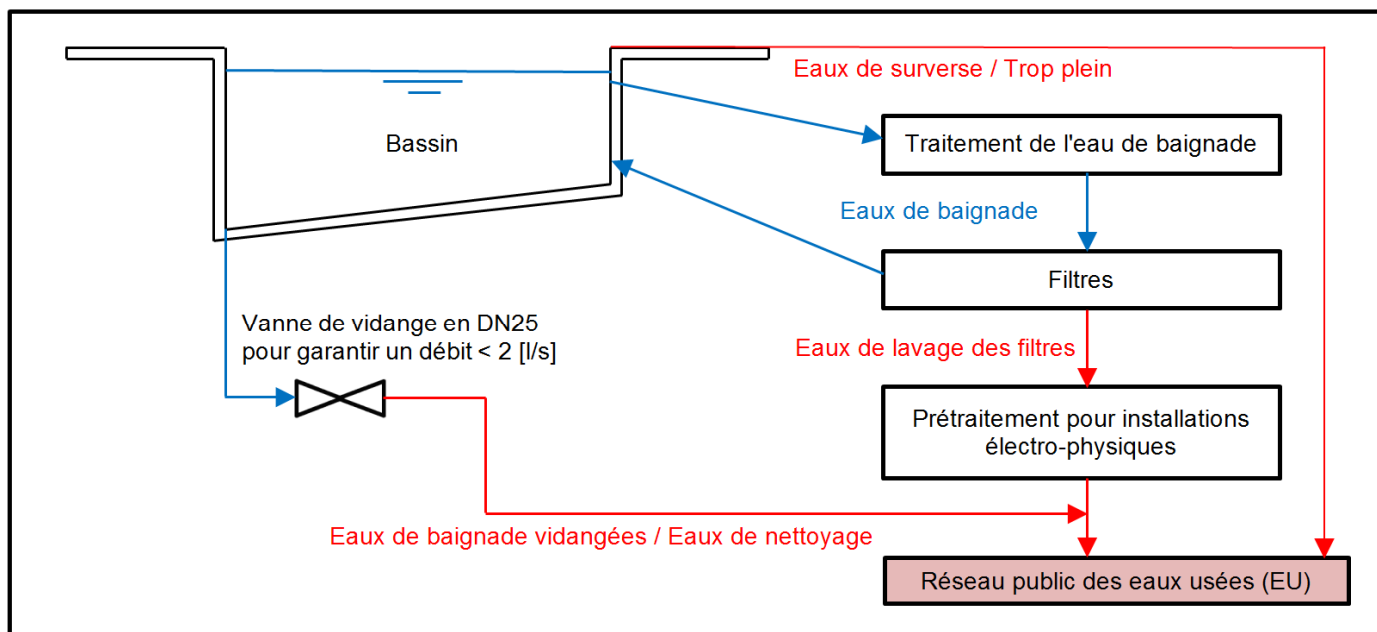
Eaux de surverse / Trop plein

Bassin

Traitement de l'eau de baignade

Eaux de baignade

Filtres

Vanne de vidange en DN25 pour garantir un débit < 2 [l/s]

Eaux de lavage des filtres

Prétraitement pour installations électro-physiques

Eaux de baignade vidangées / Eaux de nettoyage

Réseau public des eaux usées (EU)